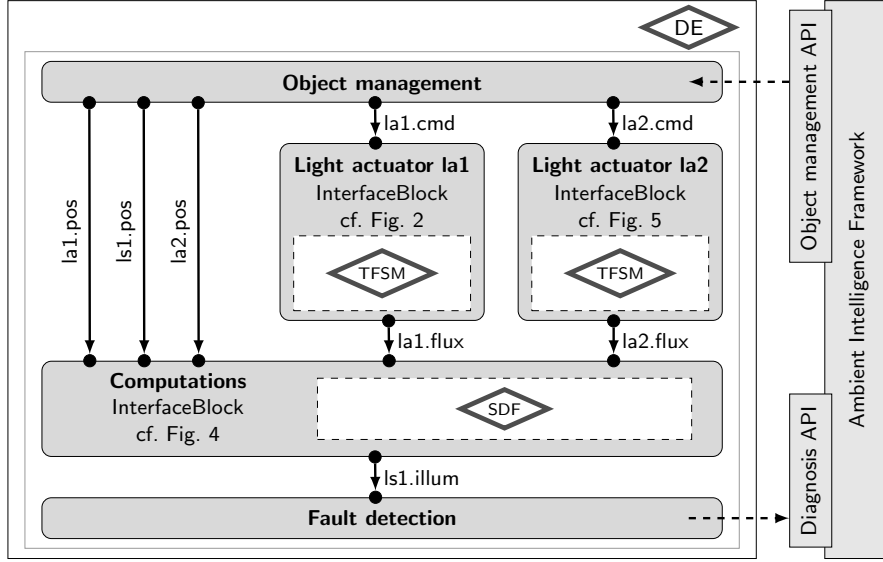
DE

Object management

la1.pos
ls1.pos
la2.pos

la1.cmd
la2.cmd

Light actuator la1
InterfaceBlock
cf. Fig. 2

TFSM

Light actuator la2
InterfaceBlock
cf. Fig. 5

TFSM

la1.flux
la2.flux

Computations
InterfaceBlock
cf. Fig. 4

SDF

ls1.illum

Fault detection

Object management API

Diagnosis API

Ambient Intelligence Framework